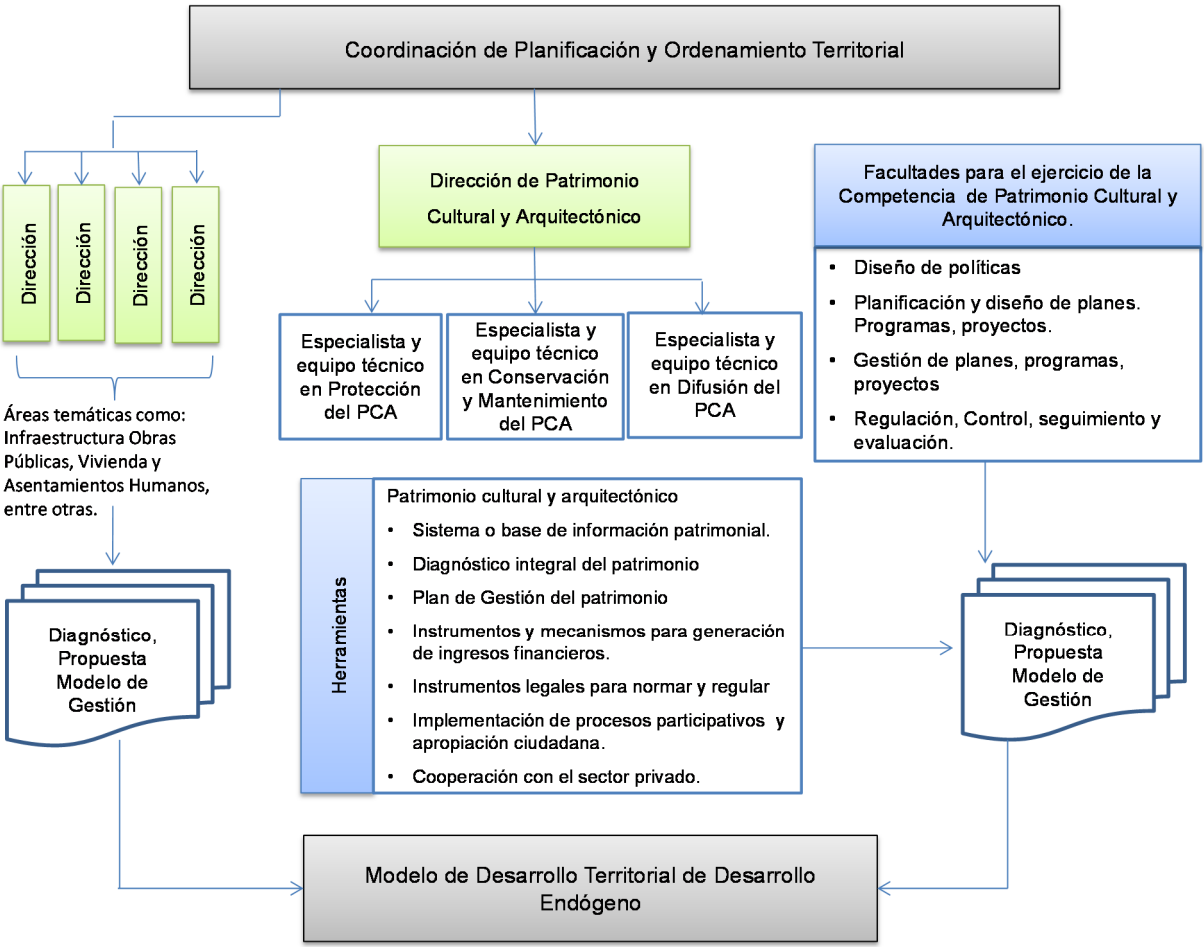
Coordinación de Planificación y Ordenamiento Territorial

Dirección

Dirección

Dirección

Dirección

Áreas temáticas como: Infraestructura Obras Públicas, Vivienda y Asentamientos Humanos, entre otras.

Diagnóstico, Propuesta Modelo de Gestión

Dirección de Patrimonio Cultural y Arquitectónico

Especialista y equipo técnico en Protección del PCA

Especialista y equipo técnico en Conservación y Mantenimiento del PCA

Especialista y equipo técnico en Difusión del PCA

Herramientas

Patrimonio cultural y arquitectónico
• Sistema o base de información patrimonial.
• Diagnóstico integral del patrimonio
• Plan de Gestión del patrimonio
• Instrumentos y mecanismos para generación de ingresos financieros.
• Instrumentos legales para normar y regular
• Implementación de procesos participativos y apropiación ciudadana.
• Cooperación con el sector privado.

Facultades para el ejercicio de la Competencia de Patrimonio Cultural y Arquitectónico.

• Diseño de políticas
• Planificación y diseño de planes. Programas, proyectos.
• Gestión de planes, programas, proyectos
• Regulación, Control, seguimiento y evaluación.

Diagnóstico, Propuesta Modelo de Gestión

Modelo de Desarrollo Territorial de Desarrollo Endógeno